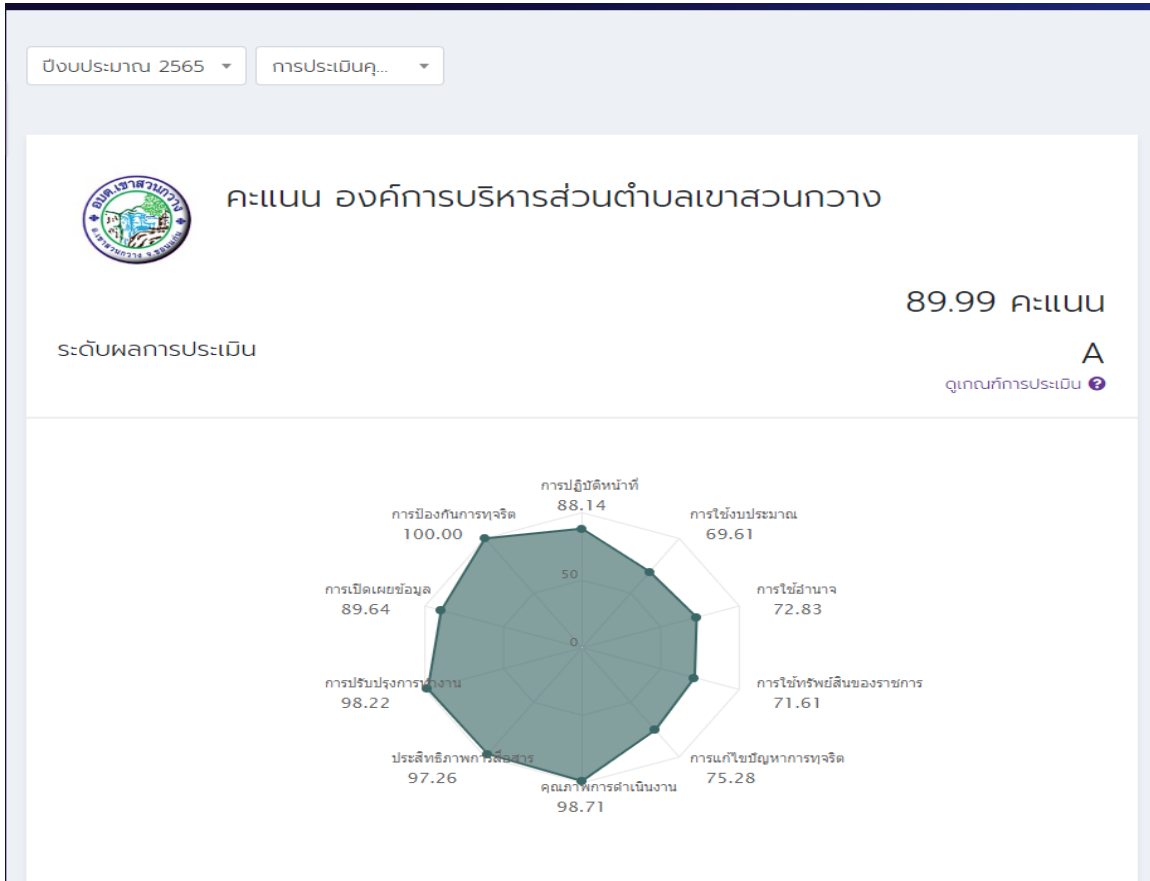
ปีงบประมาณ 2565 ▾ การประเมินคุ... ▾

อบต.เขาสวนกวาง
อ.เขาสวนกวาง จ.ขอนแก่น

คะแนน องค์การบริหารส่วนตำบลเขาสวนกวาง

89.99 คะแนน

ระดับผลการประเมิน

A

ดูเกณฑ์การประเมิน

การปฏิบัติหน้าที่
88.14

การใช้งบประมาณ
69.61

การใช้อำนาจ
72.83

การใช้ทรัพย์สินของราชการ
71.61

การแก้ไขปัญหาการทุจริต
75.28

คุณภาพการดำเนินงาน
98.71

ประสิทธิภาพการสื่อสาร
97.26

การปรับปรุงการทำงาน
98.22

การเปิดเผยข้อมูล
89.64

การป้องกันการทุจริต
100.00

50

0